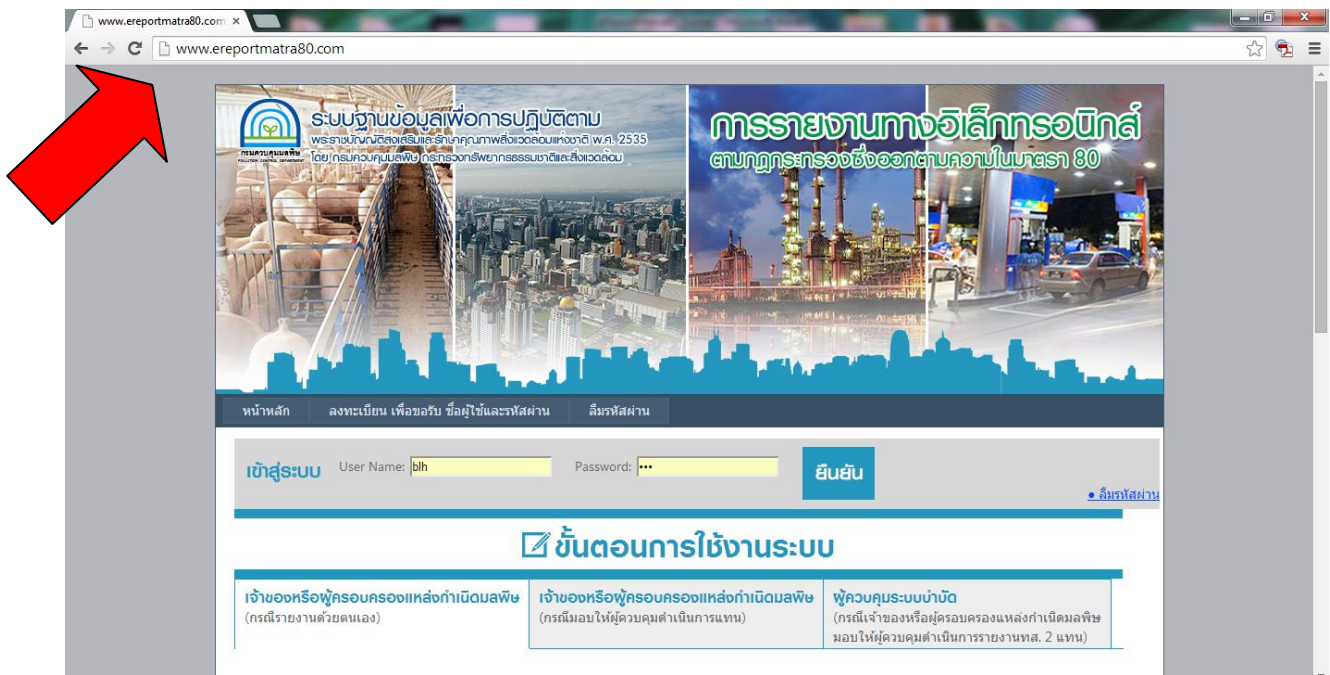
www.ereportmatra80.com ×

www.ereportmatra80.com

ระบบฐานข้อมูลเพื่อการปฏิบัติตาม
พระราชบัญญัติส่งเสริมและรักษาคุณภาพสิ่งแวดล้อมแห่งชาติ พ.ศ. 2535
โดย กรมควบคุมมลพิษ กระทรวงทรัพยากรธรรมชาติและสิ่งแวดล้อม

กรมควบคุมมลพิษ
POLLUTION CONTROL DEPARTMENT

การรายงานทางอิเล็กทรอนิกส์
ตามกฎกระทรวงซึ่งออกตามความในมาตรา 80

หน้าหลัก | ลงทะเบียน เพื่อขอรับ ชื่อผู้ใช้และรหัสผ่าน | ลืมรหัสผ่าน

เข้าสู่ระบบ User Name: blh Password: ••• ยืนยัน

• ลืมรหัสผ่าน

ขั้นตอนการใช้งานระบบ

| เจ้าของหรือผู้ครอบครองแหล่งกำเนิดมลพิษ (กรณีรายงานด้วยตนเอง) | เจ้าของหรือผู้ครอบครองแหล่งกำเนิดมลพิษ (กรณีมอบให้ผู้ควบคุมดำเนินการแทน) | ผู้ควบคุมระบบบำบัด (กรณีเจ้าของหรือผู้ครอบครองแหล่งกำเนิดมลพิษ มอบให้ผู้ควบคุมดำเนินการรายงานทส. 2 แทน) |
|---|---|---|